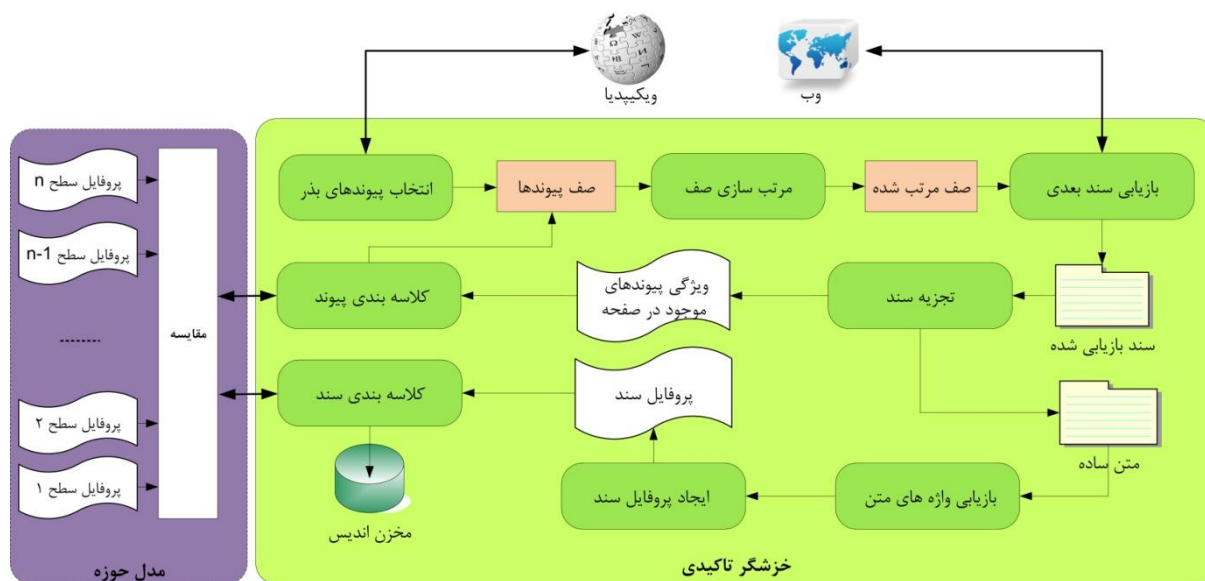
ویکیپدیا
وب
پروفایل سطح n
پروفایل سطح n-1
........
پروفایل سطح ۲
پروفایل سطح ۱
مقایسه
مدل حوزه
انتخاب پیوندهای بذر
صف پیوندها
مرتب سازی صف
صف مرتب شده
بازیابی سند بعدی
کلاسه بندی پیوند
ویژگی پیوندهای موجود در صفحه
تجزیه سند
سند بازیابی شده
کلاسه بندی سند
پروفایل سند
متن ساده
مخزن اندیس
ایجاد پروفایل سند
بازیابی واژه های متن
خزشگر تاکیدی